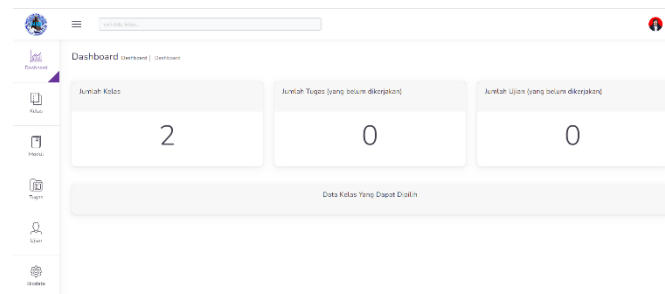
cari data kelas...

Dashboard

Kelas

Materi

Tugas

Ujian

Biodata

Dashboard Dashboard | Dashboard

Jumlah Kelas

2

Jumlah Tugas (yang belum dikerjakan)

0

Jumlah Ujian (yang belum dikerjakan)

0

Data Kelas Yang Dapat Diikuti